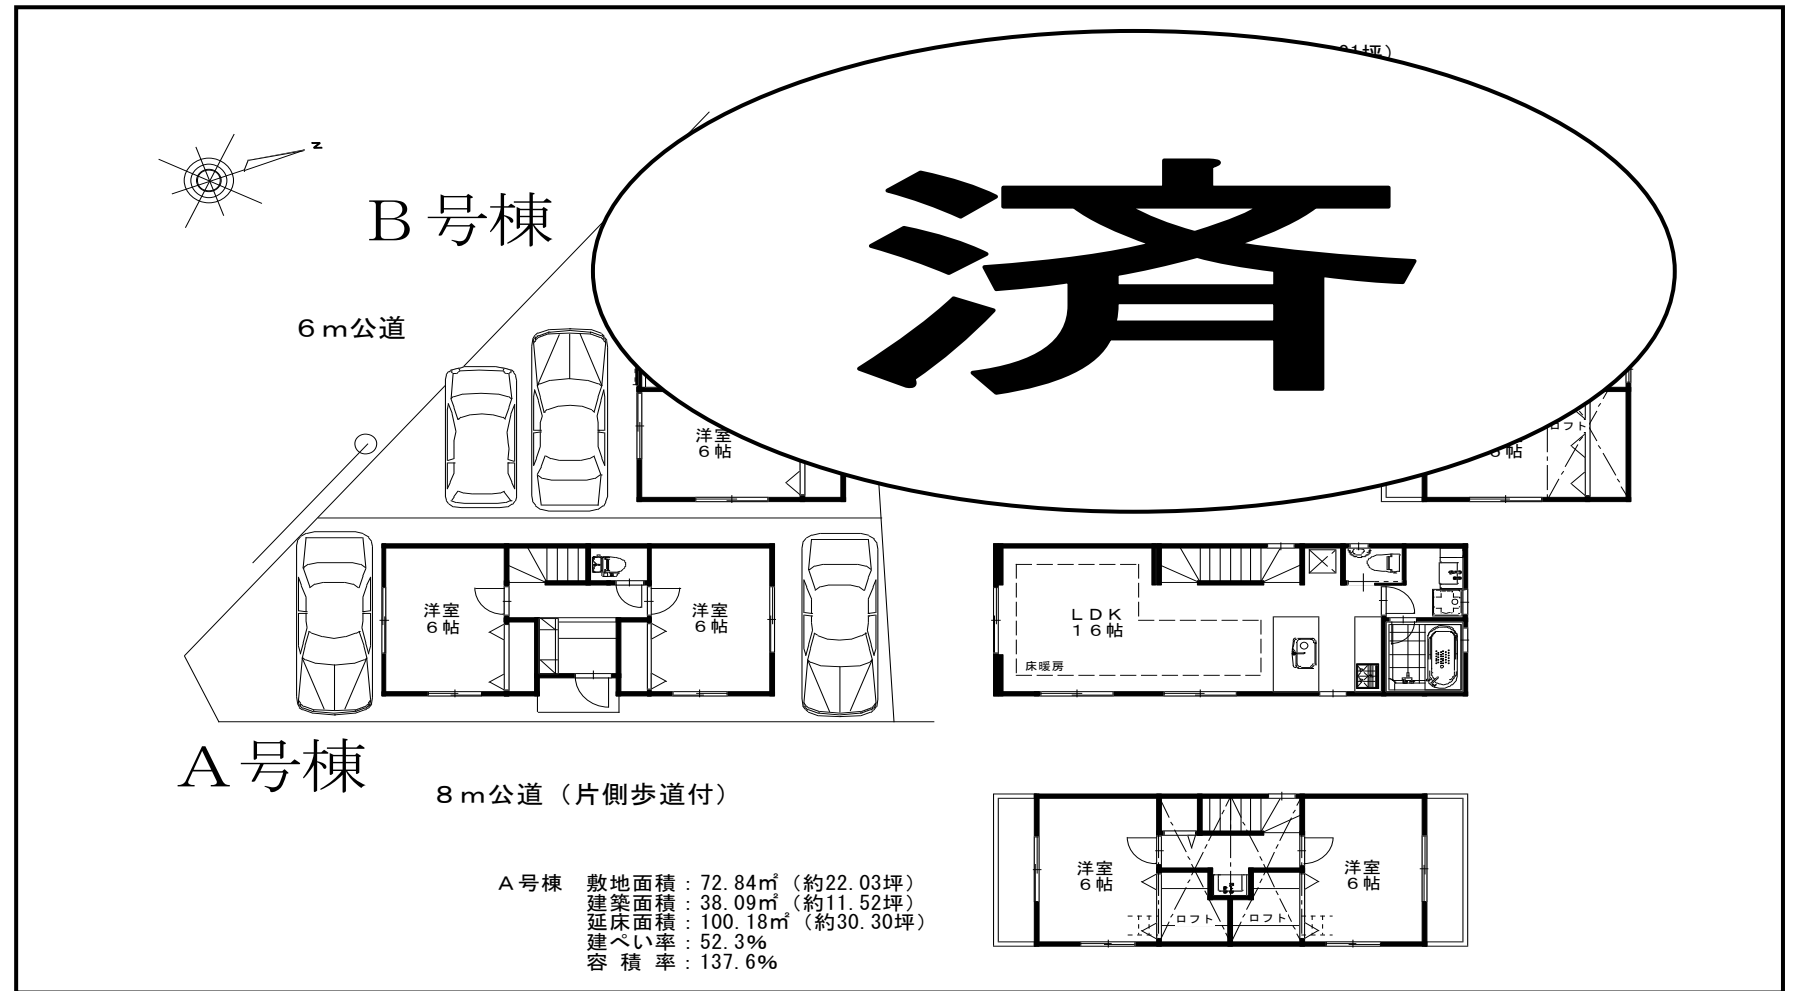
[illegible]坪）

N

B号棟

済

6ｍ公道

洋室
6帖

ロフト

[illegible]帖

洋室
6帖

洋室
6帖

ＬＤＫ
16帖

床暖房

A号棟

8ｍ公道（片側歩道付）

洋室
6帖

洋室
6帖

ロフト

ロフト

A号棟　敷地面積：72.84㎡（約22.03坪）
建築面積：38.09㎡（約11.52坪）
延床面積：100.18㎡（約30.30坪）
建ぺい率：52.3%
容 積 率：137.6%